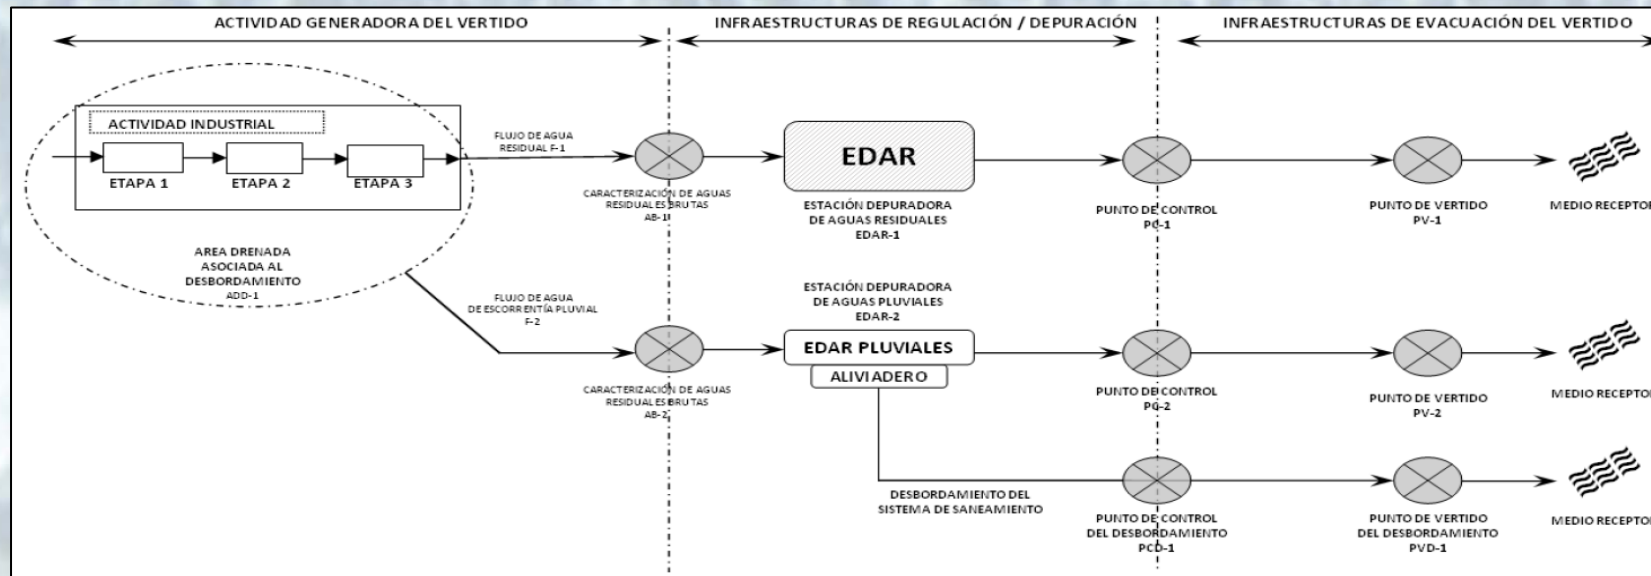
ACTIVIDAD GENERADORA DEL VERTIDO

INFRAESTRUCTURAS DE REGULACIÓN / DEPURACIÓN

INFRAESTRUCTURAS DE EVACUACIÓN DEL VERTIDO

ACTIVIDAD INDUSTRIAL

ETAPA 1

ETAPA 2

ETAPA 3

AREA DRENADA ASOCIADA AL DESBORDAMIENTO ADD-1

FLUJO DE AGUA RESIDUAL F-1

CARACTERIZACIÓN DE AGUAS RESIDUALES BRUTAS AB-1

EDAR

ESTACIÓN DEPURADORA DE AGUAS RESIDUALES EDAR-1

PUNTO DE CONTROL PC-1

PUNTO DE VERTIDO PV-1

MEDIO RECEPTOR

FLUJO DE AGUA DE ESCORRENTÍA PLUVIAL F-2

ESTACIÓN DEPURADORA DE AGUAS PLUVIALES EDAR-2

EDAR PLUVIALES

ALIVIADERO

CARACTERIZACIÓN DE AGUAS RESIDUALES BRUTAS AB-2

PUNTO DE CONTROL PC-2

PUNTO DE VERTIDO PV-2

MEDIO RECEPTOR

DESBORDAMIENTO DEL SISTEMA DE SANEAMIENTO

PUNTO DE CONTROL DEL DESBORDAMIENTO PCD-1

PUNTO DE VERTIDO DEL DESBORDAMIENTO PVD-1

MEDIO RECEPTOR